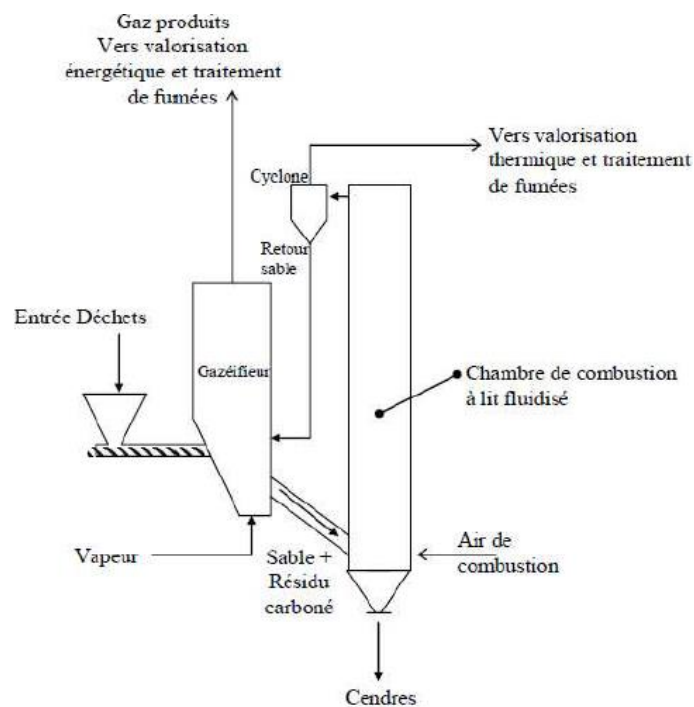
Gaz produits
Vers valorisation
énergétique et traitement
de fumées

Vers valorisation
thermique et traitement
de fumées

Cyclone

Retour
sable

Entrée Déchets

Gazéifieur

Chambre de combustion
à lit fluidisé

Vapeur

Sable +
Résidu
carboné

Air de
combustion

Cendres